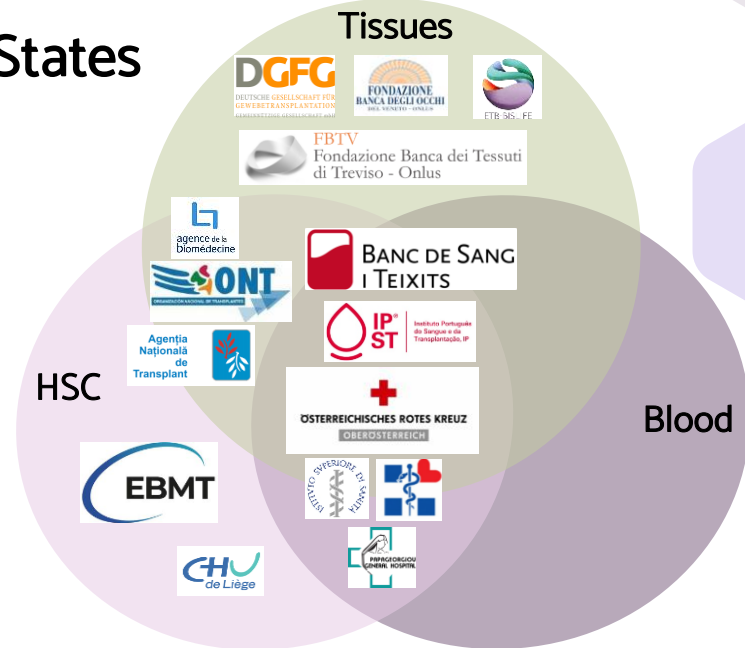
States

Tissues

DGFG
DEUTSCHE GESELLSCHAFT FÜR GEWEBETRANSPLANTATION

FONDAZIONE BANCA DEGLI OCCHI DEL VENETO - ONLUS

ETB BISLIFE

FBTV
Fondazione Banca dei Tessuti di Treviso - Onlus

agence de la biomédecine

BANC DE SANG I TEIXITS

ONT
ORGANIZACIÓN NACIONAL DE TRASPLANTES

IP ST Instituto Português do Sangue e da Transplantação, IP

Agenția Națională de Transplant

HSC

ÖSTERREICHISCHES ROTES KREUZ
OBERÖSTERREICH

Blood

EBMT

ISTITUTO SUPERIORE DI SANITÀ

PAPAGEORGIOU GENERAL HOSPITAL

CHU de Liège